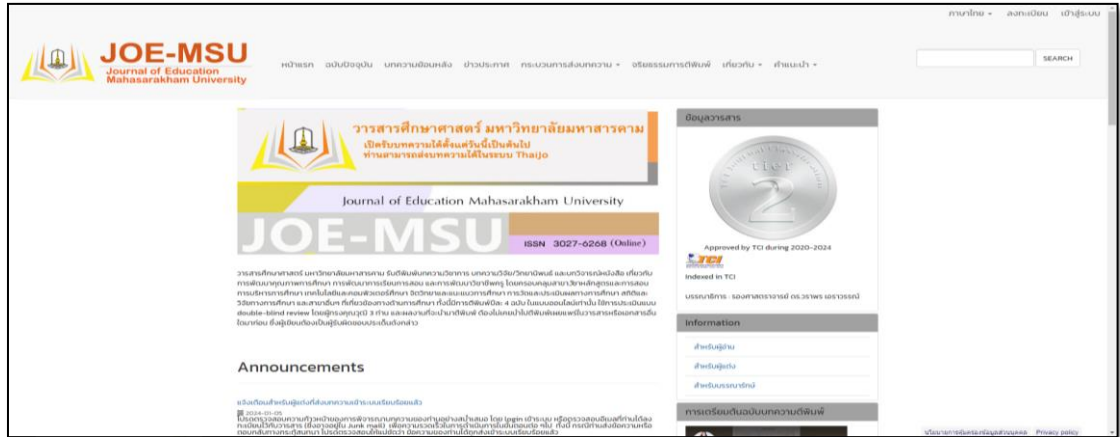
ภาษาไทย ▾ ลงทะเบียน เข้าสู่ระบบ

JOE-MSU
Journal of Education Mahasarakham University

หน้าแรก ฉบับปัจจุบัน บทความย้อนหลัง ข่าวประกาศ กระบวนการส่งบทความ ▾ จริยธรรมการตีพิมพ์ เกี่ยวกับ ▾ คำแนะนำ ▾

SEARCH

วารสารศึกษาศาสตร์ มหาวิทยาลัยมหาสารคาม
เปิดรับบทความได้ตั้งแต่วันนี้เป็นต้นไป
ท่านสามารถส่งบทความได้ในระบบ ThaiJo

Journal of Education Mahasarakham University

JOE-MSU

ISSN 3027-6268 (Online)

วารสารศึกษาศาสตร์ มหาวิทยาลัยมหาสารคาม รับตีพิมพ์บทความวิชาการ บทความวิจัย/วิทยานิพนธ์ และบทวิจารณ์หนังสือ เกี่ยวกับการพัฒนาคุณภาพการศึกษา การพัฒนาการเรียนการสอน และการพัฒนาวิชาชีพครู โดยครอบคลุมสาขาวิชาหลักสูตรและการสอน การบริหารการศึกษา เทคโนโลยีและคอมพิวเตอร์ศึกษา จิตวิทยาและแนะแนวการศึกษา การวัดและประเมินผลการศึกษา สถิติและวิจัยทางการศึกษา และสาขาอื่นๆ ที่เกี่ยวข้องทางด้านการศึกษา ทั้งนี้มีการตีพิมพ์ปีละ 4 ฉบับ ในแบบออนไลน์เท่านั้น ใช้การประเมินแบบ double-blind review โดยผู้ทรงคุณวุฒิ 3 ท่าน และผลงานที่จะนำมาตีพิมพ์ ต้องไม่เคยนำไปตีพิมพ์เผยแพร่ในวารสารหรือเอกสารอื่นใดมาก่อน ซึ่งผู้เขียนต้องเป็นผู้รับผิดชอบประเด็นดังกล่าว

Announcements

แจ้งเตือนสำหรับผู้แต่งที่ส่งบทความเข้าระบบเรียบร้อยแล้ว

2024-01-05
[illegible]

ข้อมูลวารสาร

tier 2

Approved by TCI during 2020-2024

TCI

Indexed in TCI

บรรณาธิการ : รองศาสตราจารย์ ดร.วราพร เอราวรรณ์

Information

สำหรับผู้อ่าน

สำหรับผู้แต่ง

สำหรับบรรณารักษ์

การเตรียมต้นฉบับบทความตีพิมพ์

นโยบายการคุ้มครองข้อมูลส่วนบุคคล Privacy policy